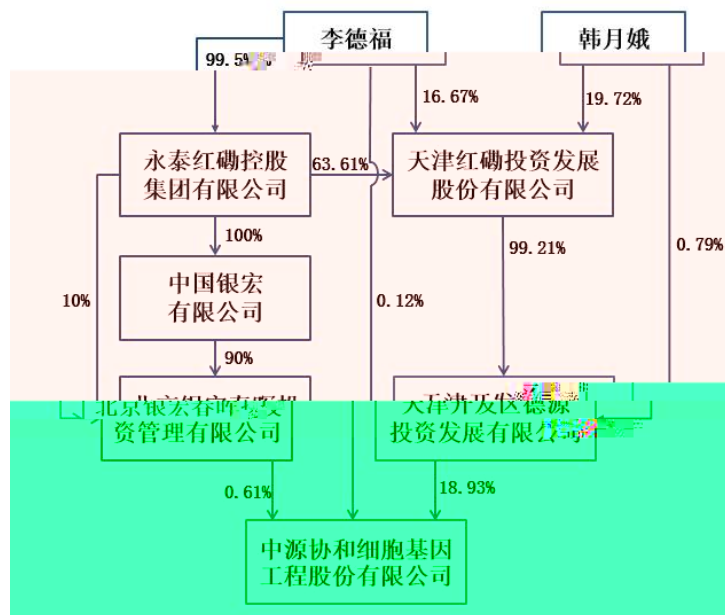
李德福

韩月娥

99.5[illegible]

16.67%

19.72%

永泰红磡控股集团有限公司

63.61%

天津红磡投资发展股份有限公司

100%

99.21%

0.79%

中国银宏有限公司

10%

0.12%

90%

北京银宏春晖投资管理有限公司

天津开发区德源投资发展有限公司

0.61%

18.93%

中源协和细胞基因工程股份有限公司